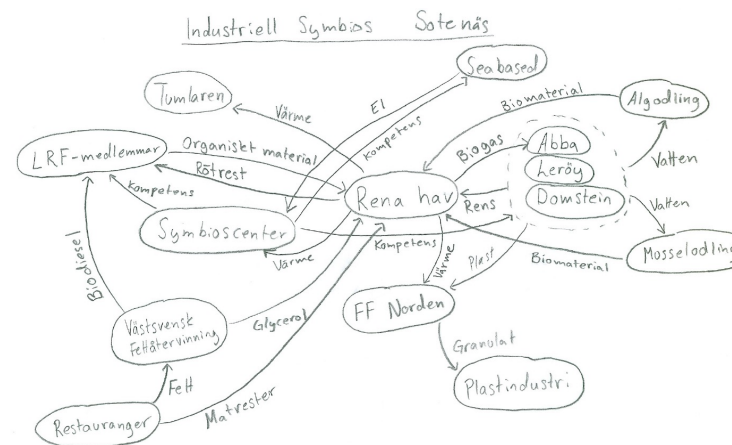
Industriell Symbios Sotenäs

Seabased

Tumlaren

Värme

El

Kompetens

Biomaterial

Algodling

LRF-medlemmar

Organiskt material

Rötrest

Biogas

Abba

Leröy

Domstein

Vatten

Kompetens

Rena hav

Rens

Vatten

Symbioscenter

Kompetens

Värme

Mosselodling

Värme

Plast

Biomaterial

Biodiesel

Västsvensk Fettåtervinning

Glycerol

FF Norden

Granulat

Fett

Plastindustri

Restauranger

Matrester